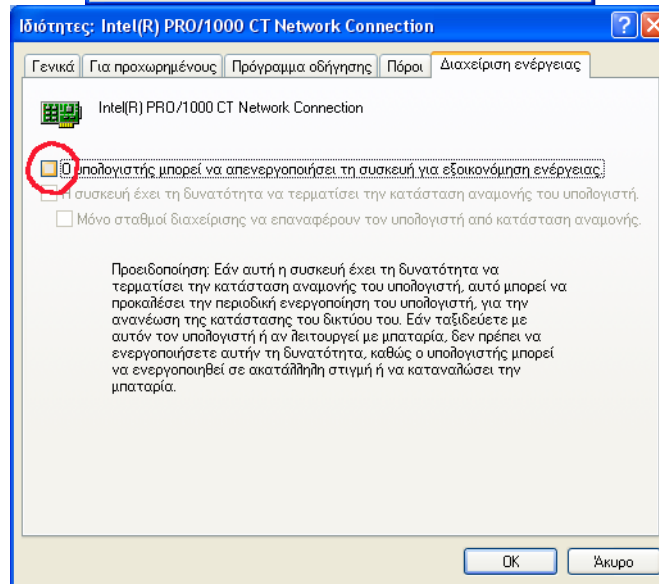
Ιδιότητες: Intel(R) PRO/1000 CT Network Connection

?

X

Γενικά | Για προχωρημένους | Πρόγραμμα οδήγησης | Πόροι | Διαχείριση ενέργειας

Intel(R) PRO/1000 CT Network Connection

Ο υπολογιστής μπορεί να απενεργοποιήσει τη συσκευή για εξοικονόμηση ενέργειας.

Η συσκευή έχει τη δυνατότητα να τερματίσει την κατάσταση αναμονής του υπολογιστή.

Μόνο σταθμοί διαχείρισης να επαναφέρουν τον υπολογιστή από κατάσταση αναμονής.

Προειδοποίηση: Εάν αυτή η συσκευή έχει τη δυνατότητα να τερματίσει την κατάσταση αναμονής του υπολογιστή, αυτό μπορεί να προκαλέσει την περιοδική ενεργοποίηση του υπολογιστή, για την ανανέωση της κατάστασης του δικτύου του. Εάν ταξιδεύετε με αυτόν τον υπολογιστή ή αν λειτουργεί με μπαταρία, δεν πρέπει να ενεργοποιήσετε αυτήν τη δυνατότητα, καθώς ο υπολογιστής μπορεί να ενεργοποιηθεί σε ακατάλληλη στιγμή ή να καταναλώσει την μπαταρία.

OK

Άκυρο